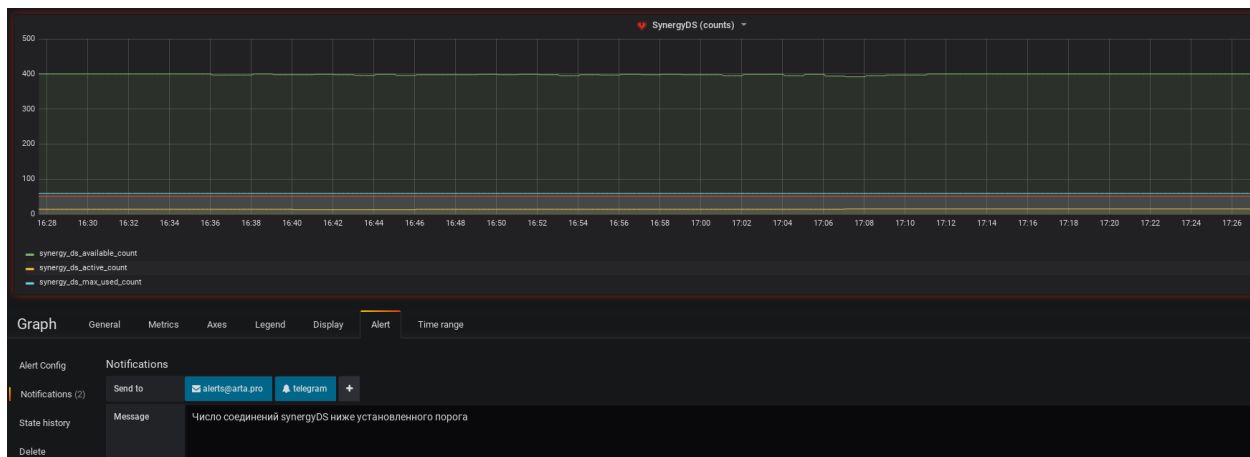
SynergyDS (counts)

500
400
300
200
100
0

16:28 16:30 16:32 16:34 16:36 16:38 16:40 16:42 16:44 16:46 16:48 16:50 16:52 16:54 16:56 16:58 17:00 17:02 17:04 17:06 17:08 17:10 17:12 17:14 17:16 17:18 17:20 17:22 17:24 17:26

synergy_ds_available_count
synergy_ds_active_count
synergy_ds_max_used_count

Graph General Metrics Axes Legend Display Alert Time range

Alert Config
Notifications (2)
State history
Delete

Notifications
Send to alerts@arta.pro telegram +
Message Число соединений synergyDS ниже установленного порога